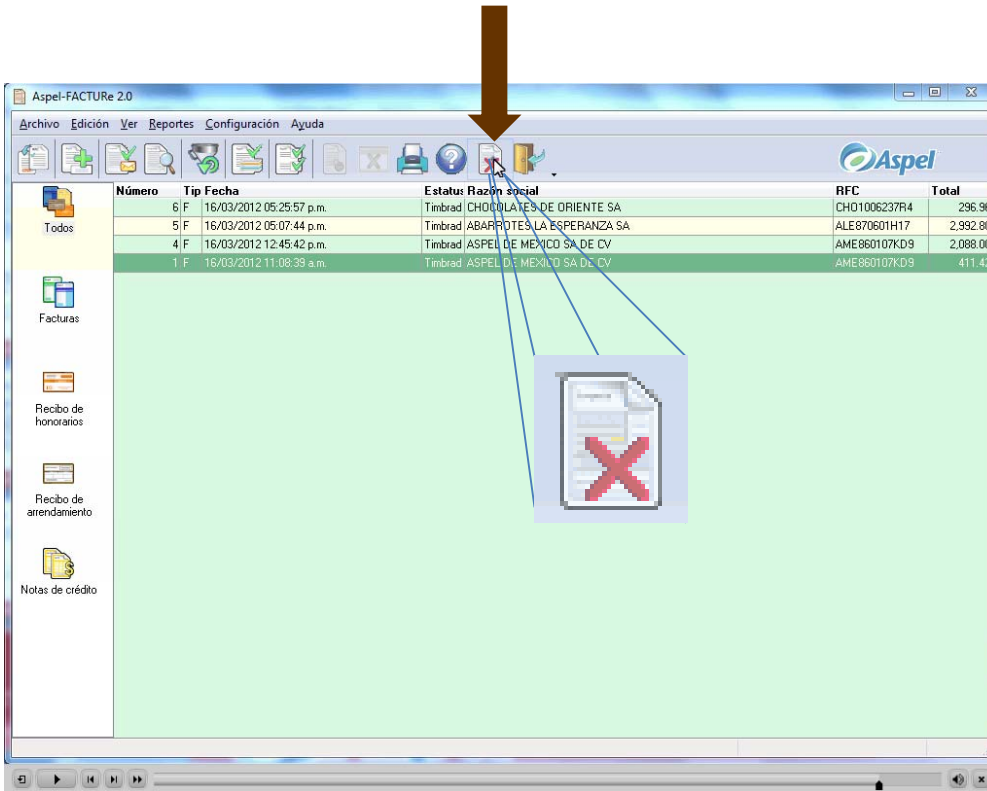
Aspel-FACTURe 2.0

Archivo Edición Ver Reportes Configuración Ayuda

Aspel

Todos

Facturas

Recibo de honorarios

Recibo de arrendamiento

Notas de crédito

| Número | Tip | Fecha | Estatus | Razón social | RFC | Total |
|---|---|---|---|---|---|---|
| 6 | F | 16/03/2012 05:25:57 p.m. | Timbrad | CHOCOLATES DE ORIENTE SA | CHO1006237R4 | 296.9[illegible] |
| 5 | F | 16/03/2012 05:07:44 p.m. | Timbrad | ABARROTES LA ESPERANZA SA | ALE870601H17 | 2,992.8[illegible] |
| 4 | F | 16/03/2012 12:45:42 p.m. | Timbrad | ASPEL DE MEXICO SA DE CV | AME860107KD9 | 2,088.0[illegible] |
| 1 | F | 16/03/2012 11:08:39 a.m. | Timbrad | ASPEL DE MEXICO SA DE CV | AME860107KD9 | 411.4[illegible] |